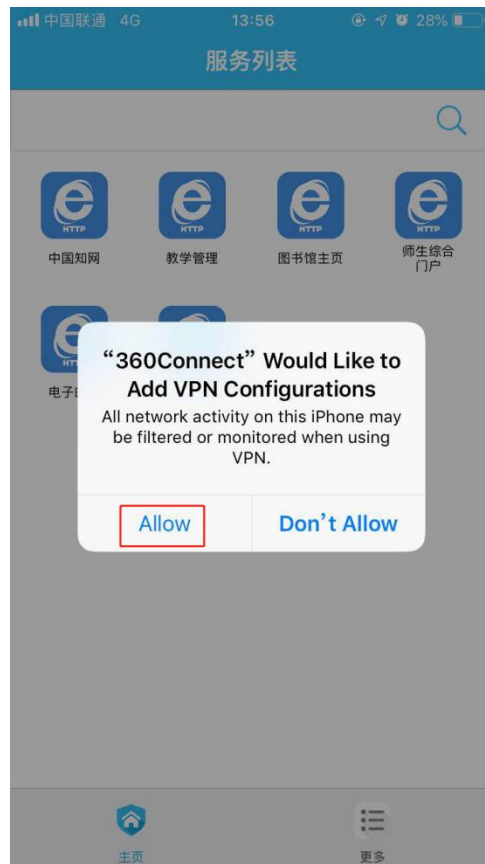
中国联通 4G 13:56 28%

服务列表

HTTP
中国知网

HTTP
教学管理

HTTP
图书馆主页

HTTP
师生综合门户

电子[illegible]

“360Connect” Would Like to Add VPN Configurations

All network activity on this iPhone may be filtered or monitored when using VPN.

Allow

Don’t Allow

主页

更多